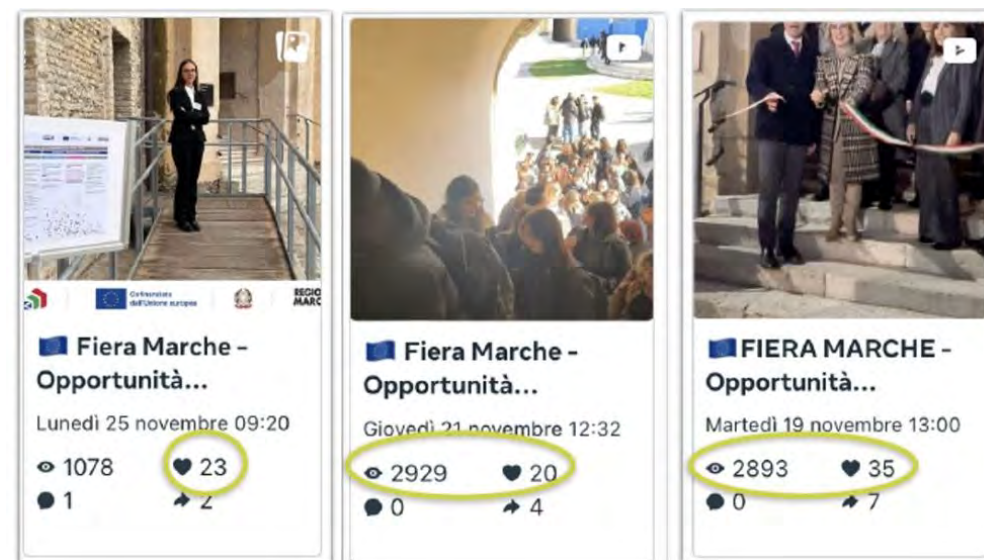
Cofinanziato dall'Unione europea

REGIO MARC

🇪🇺 Fiera Marche - Opportunità...

Lunedì 25 novembre 09:20

1078 23

1 2

🇪🇺 Fiera Marche - Opportunità...

Giovedì 21 novembre 12:32

2929 20

0 4

🇪🇺 FIERA MARCHE - Opportunità...

Martedì 19 novembre 13:00

2893 35

0 7